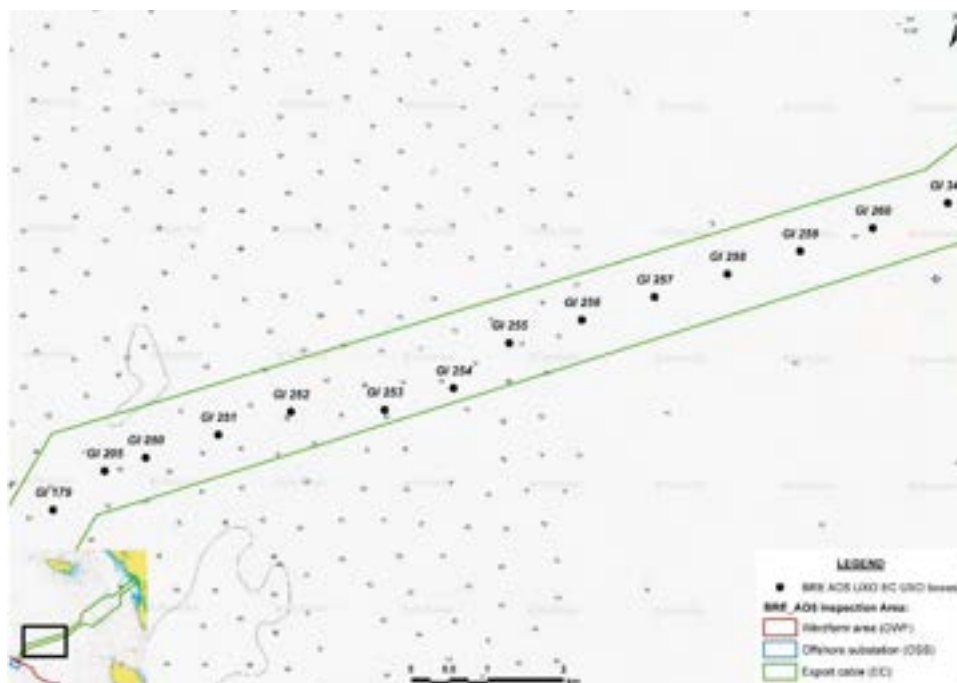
GI 179
GI 205
GI 250
GI 251
GI 252
GI 253
GI 254
GI 255
GI 256
GI 257
GI 258
GI 259
GI 260
GI 34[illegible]

LEGEND
BRE AOS UXO EC USO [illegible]
BRE_AOS Inspection Area:
Windfarm area (OWF)
Offshore substation (OSS)
Export cable (EC)

0 0.5 1 2 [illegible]